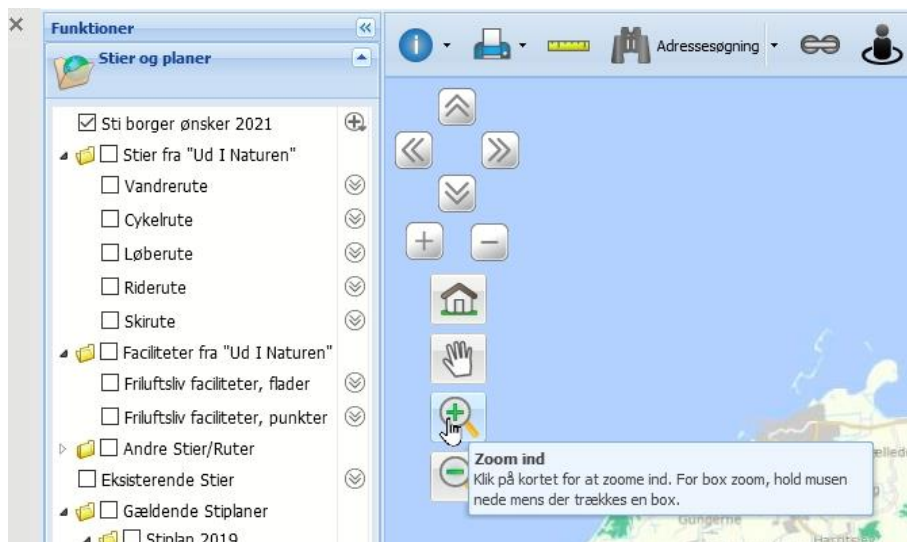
Funktioner

Stier og planer

☑ Sti borger ønsker 2021

☐ Stier fra "Ud I Naturen"

☐ Vandrerute

☐ Cykelrute

☐ Løberute

☐ Riderute

☐ Skirute

☐ Faciliteter fra "Ud I Naturen"

☐ Friluftsliv faciliteter, flader

☐ Friluftsliv faciliteter, punkter

☐ Andre Stier/Ruter

☐ Eksisterende Stier

☐ Gældende Stiplaner

☐ Stiplan 2019

Adressesøgning

Zoom ind

Klik på kortet for at zoome ind. For box zoom, hold musen nede mens der trækkes en box.

Gungerne